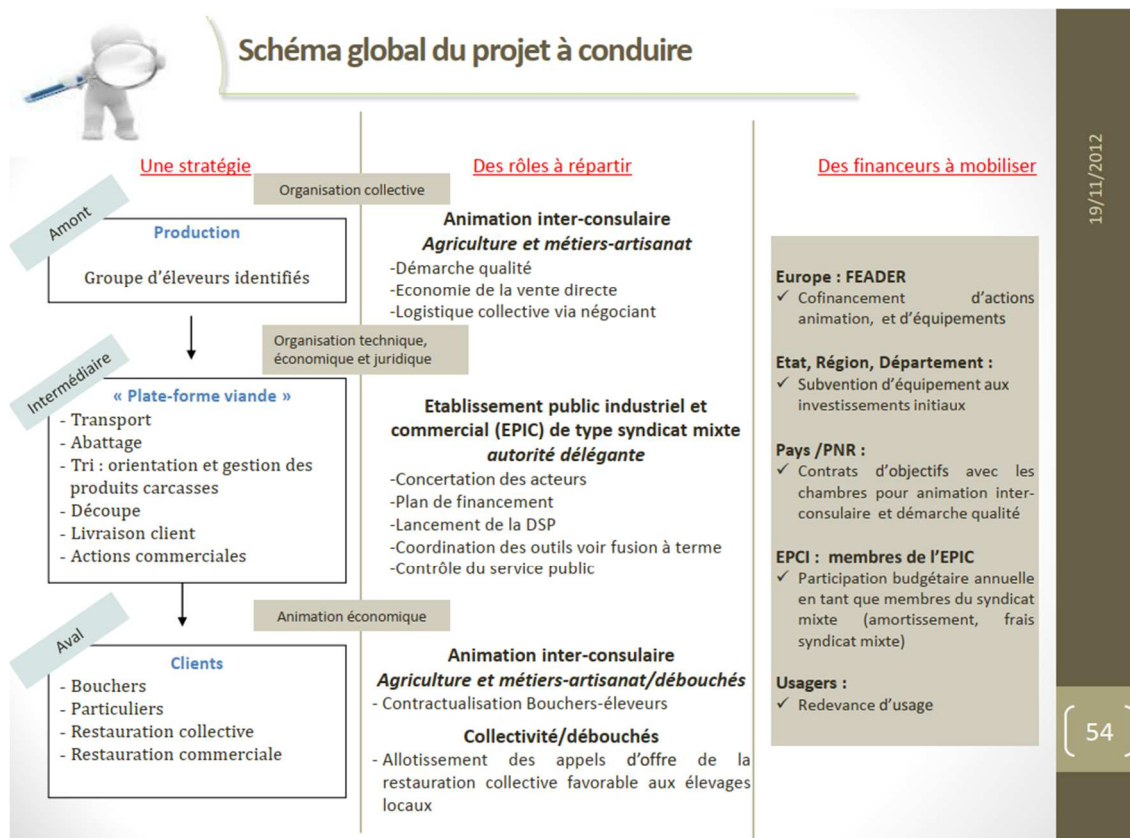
Schéma global du projet à conduire

19/11/2012

Une stratégie

Organisation collective

Amont

Production

Groupe d'éleveurs identifiés

Organisation technique, économique et juridique

Intermédiaire

« Plate-forme viande »
- Transport
- Abattage
- Tri : orientation et gestion des produits carcasses
- Découpe
- Livraison client
- Actions commerciales

Animation économique

Aval

Clients
- Bouchers
- Particuliers
- Restauration collective
- Restauration commerciale

Des rôles à répartir

Animation inter-consulaire
Agriculture et métiers-artisanat
-Démarche qualité
-Economie de la vente directe
-Logistique collective via négociant

Etablissement public industriel et commercial (EPIC) de type syndicat mixte
autorité délégante
-Concertation des acteurs
-Plan de financement
-Lancement de la DSP
-Coordination des outils voir fusion à terme
-Contrôle du service public

Animation inter-consulaire
Agriculture et métiers-artisanat/débouchés
- Contractualisation Bouchers-éleveurs

Collectivité/débouchés
- Allotissement des appels d'offre de la restauration collective favorable aux élevages locaux

Des financeurs à mobiliser

Europe : FEADER
✓ Cofinancement d'actions animation, et d'équipements

Etat, Région, Département :
✓ Subvention d'équipement aux investissements initiaux

Pays /PNR :
✓ Contrats d'objectifs avec les chambres pour animation inter-consulaire et démarche qualité

EPCI : membres de l'EPIC
✓ Participation budgétaire annuelle en tant que membres du syndicat mixte (amortissement, frais syndicat mixte)

Usagers :
✓ Redevance d'usage

54